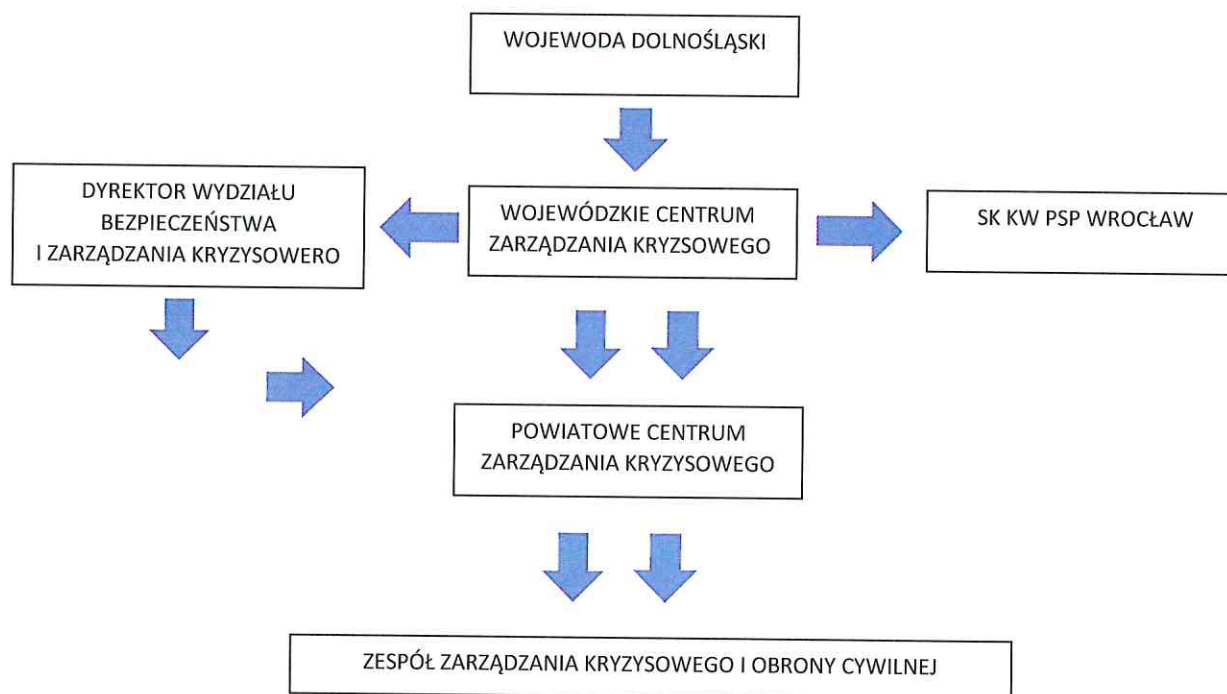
WOJEWODA DOLNOŚLĄSKI

DYREKTOR WYDZIAŁU BEZPIECZEŃSTWA I ZARZĄDZANIA KRYZYSOWERO

WOJEWÓDZKIE CENTRUM ZARZĄDZANIA KRYZYSOWEGO

SK KW PSP WROCŁAW

POWIATOWE CENTRUM ZARZĄDZANIA KRYZYSOWEGO

ZESPÓŁ ZARZĄDZANIA KRYZYSOWEGO I OBRONY CYWILNEJ